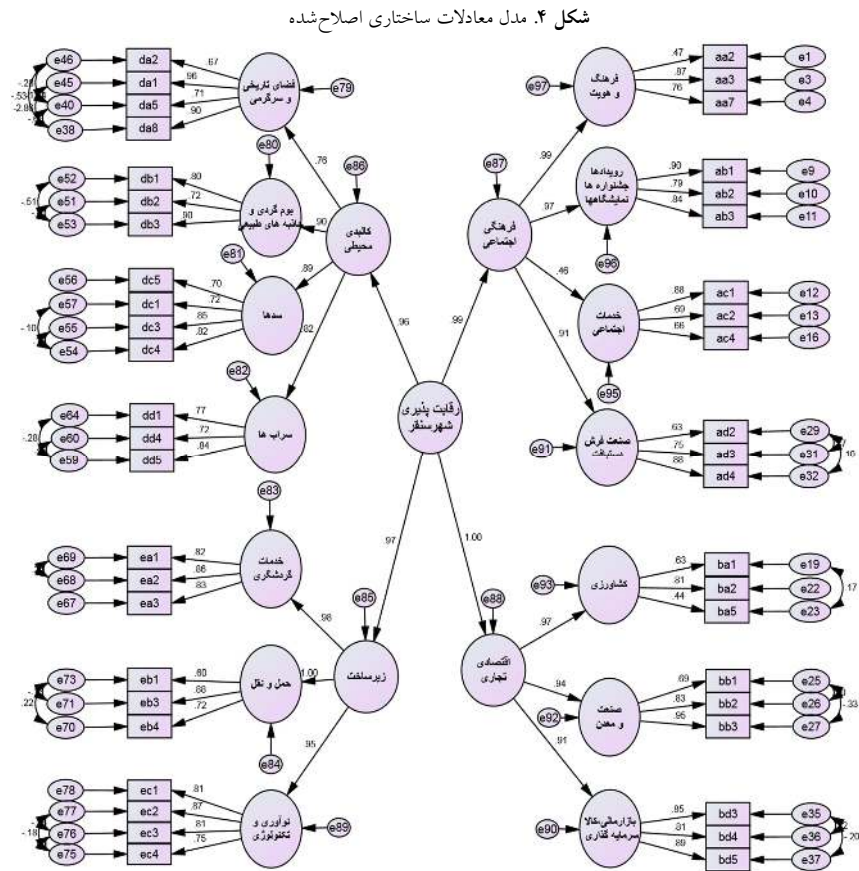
**شکل ۴.** مدل معادلات ساختاری اصلاح‌شده

e46 da2
e45 da1
e40 da5
e38 da8
-.28
-.53
-2.88
.67
.96
.71
.90
فضای تاریخی و سرگرمی
e79
e80
.76
e86
e52 db1
e51 db2
e53 db3
-.51
.80
.72
.90
بوم گردی و جاذبه های طبیعی
.90
کالبدی محیطی
e81
e56 dc5
e57 dc1
e55 dc3
e54 dc4
-.10
.70
.72
.85
.82
سدها
.89
.82
e82
e64 dd1
e60 dd4
e59 dd5
-.28
.77
.72
.84
سراب ها
.96
رقابت پذیری شهرسنقر
.99
e83
e69 ea1
e68 ea2
e67 ea3
.82
.86
.83
خدمات گردشگری
.98
e85
.97
زیرساخت
e73 eb1
e71 eb3
e70 eb4
.22
.80
.86
.72
حمل و نقل
1.00
e84
.95
e78 ec1
e77 ec2
e76 ec3
e75 ec4
-.18
.81
.87
.81
.75
نوآوری و تکنولوژی
e89
e97
فرهنگ و هویت
.47
.97
.76
aa2 e1
aa3 e3
aa7 e4
e87
.99
.97
فرهنگی اجتماعی
رویدادها جشنواره ها نمایشگاهها
.90
.79
.84
ab1 e9
ab2 e10
ab3 e11
e96
.46
خدمات اجتماعی
.88
.69
.66
ac1 e12
ac2 e13
ac4 e16
.91
e95
e91
صنعت فرش دستبافت
.63
.75
.88
ad2 e29
ad3 e31
ad4 e32
.16
1.00
e88
e93
کشاورزی
.63
.81
.44
ba1 e19
ba2 e22
ba5 e23
.17
.97
اقتصادی تجاری
.94
e92
صنعت و معدن
.69
.83
.96
bb1 e25
bb2 e26
bb3 e27
.33
.91
e90
بازارمالی،کالا سرمایه گذاری
.95
.81
.89
bd3 e35
bd4 e36
bd5 e37
.20